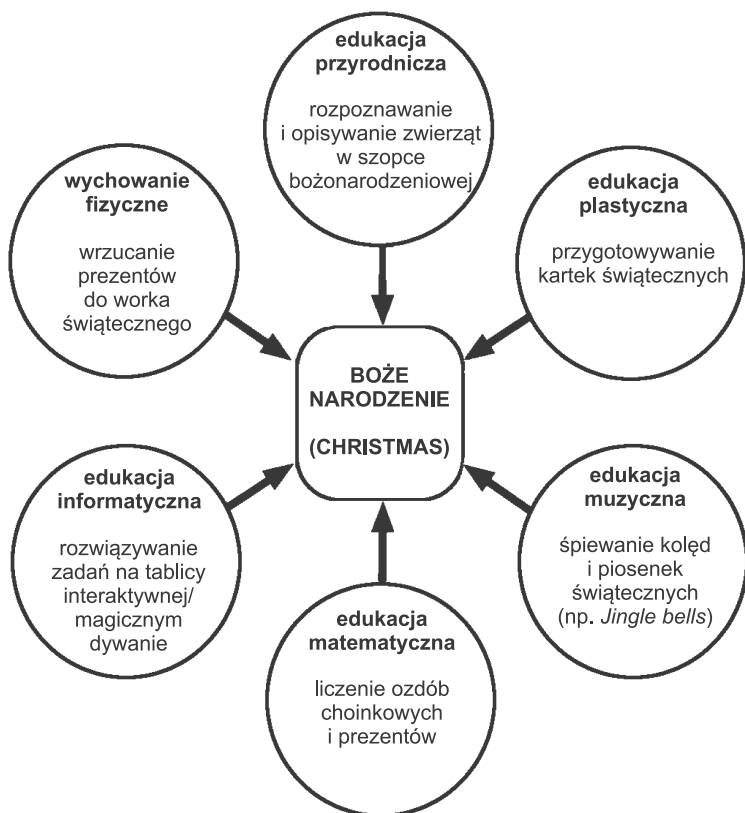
**edukacja przyrodnicza**

rozpoznawanie i opisywanie zwierząt w szopce bożonarodzeniowej

**wychowanie fizyczne**

wrzucanie prezentów do worka świątecznego

**edukacja plastyczna**

przygotowywanie kartek świątecznych

**BOŻE NARODZENIE**

**(CHRISTMAS)**

**edukacja informatyczna**

rozwiązywanie zadań na tablicy interaktywnej/ magicznym dywanie

**edukacja muzyczna**

śpiewanie kolęd i piosenek świątecznych (np. *Jingle bells*)

**edukacja matematyczna**

liczenie ozdób choinkowych i prezentów